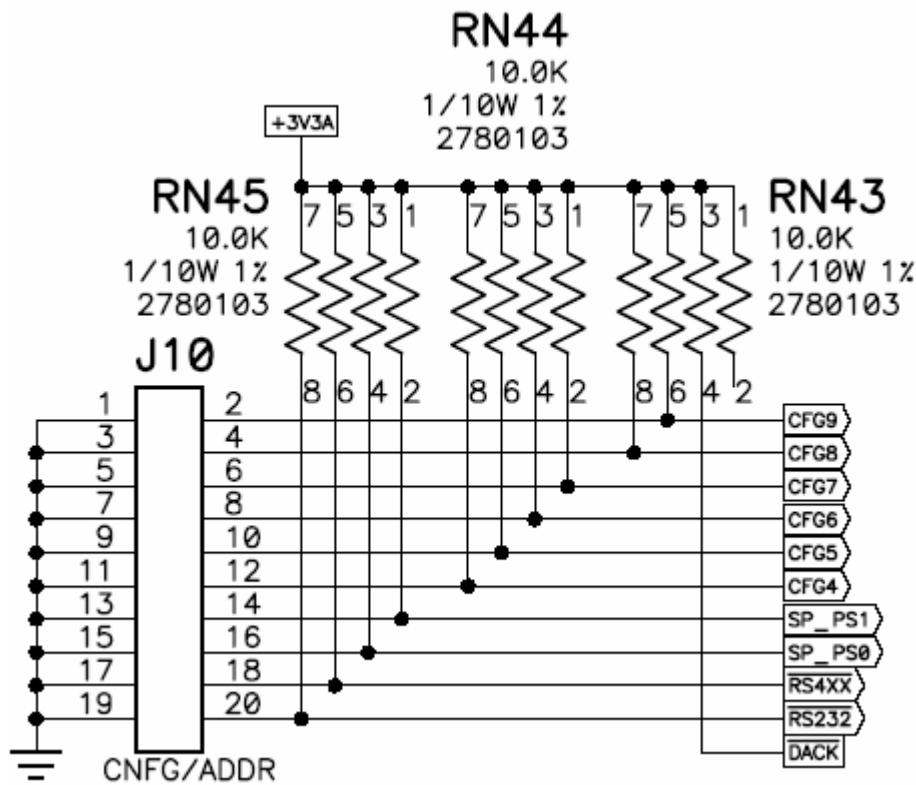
RN44
10.0K
1/10W 1%
2780103

+3V3A

RN45
10.0K
1/10W 1%
2780103

RN43
10.0K
1/10W 1%
2780103

7 5 3 1 7 5 3 1 7 5 3 1

8 6 4 2 8 6 4 2 8 6 4 2

J10

| | |
|---|---|
| 1 | 2 |
| 3 | 4 |
| 5 | 6 |
| 7 | 8 |
| 9 | 10 |
| 11 | 12 |
| 13 | 14 |
| 15 | 16 |
| 17 | 18 |
| 19 | 20 |

CNFG/ADDR

CFG9
CFG8
CFG7
CFG6
CFG5
CFG4
SP_PS1
SP_PS0
$\overline{RS4XX}$
$\overline{RS232}$
$\overline{DACK}$